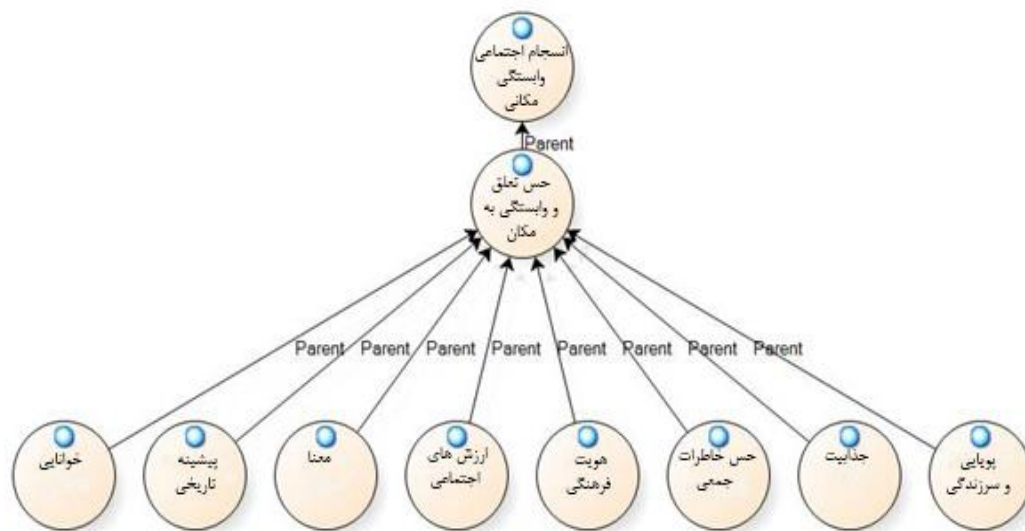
انسجام اجتماعی وابستگی مکانی

Parent

حس تعلق و وابستگی به مکان

Parent Parent Parent Parent Parent Parent Parent Parent

خوانایی

پیشینه تاریخی

معنا

ارزش های اجتماعی

هویت فرهنگی

حس خاطرات جمعی

جذابیت

پویایی و سرزندگی